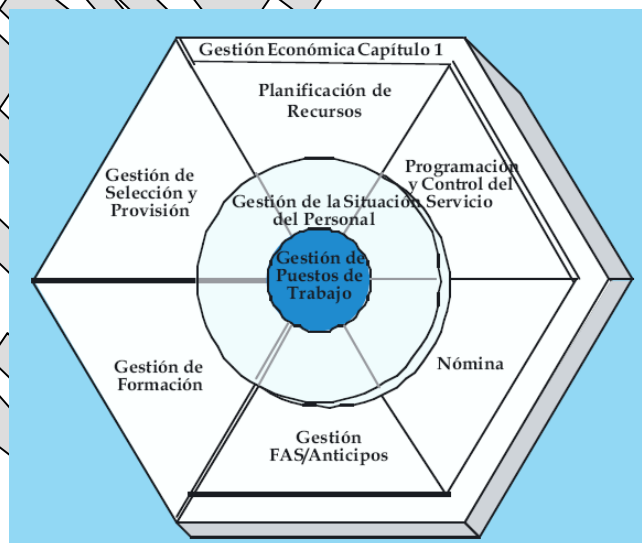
Gestión Económica Capítulo 1

Planificación de Recursos

Programación y Control del Servicio

Gestión de Selección y Provisión

Gestión de la Situación del Personal

Gestión de Puestos de Trabajo

Gestión de Formación

Nómina

Gestión FAS/Anticipos